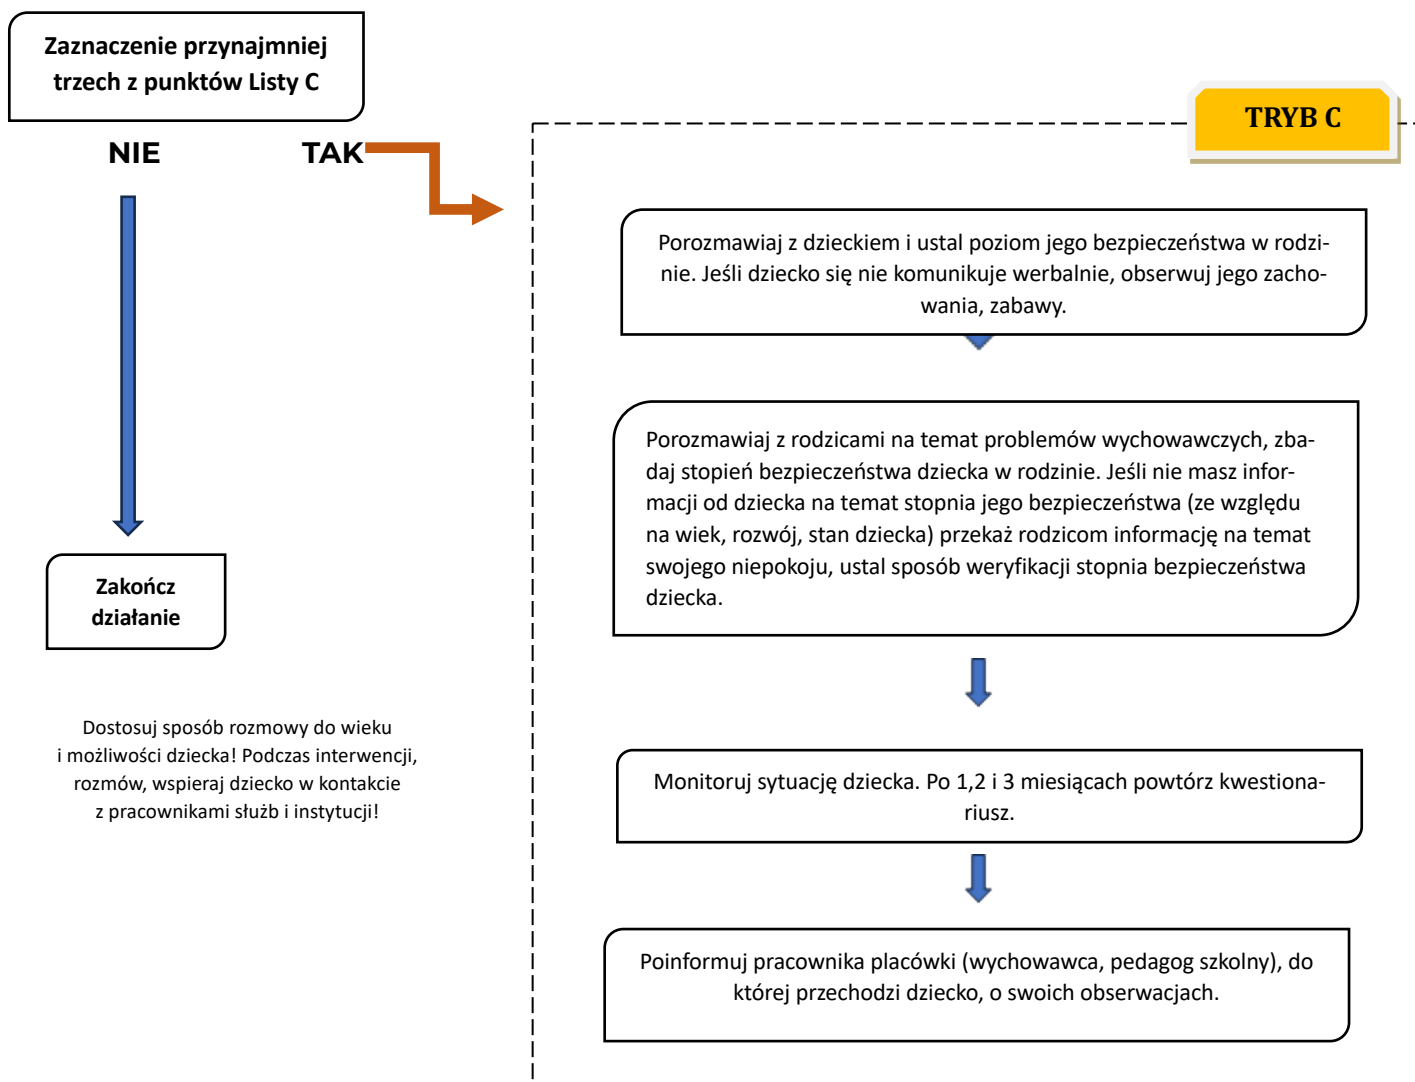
Zaznaczenie przynajmniej trzech z punktów Listy C

NIE

TAK

Zakończ działanie

Dostosuj sposób rozmowy do wieku i możliwości dziecka! Podczas interwencji, rozmów, wspieraj dziecko w kontakcie z pracownikami służb i instytucji!

TRYB C

Porozmawiaj z dzieckiem i ustal poziom jego bezpieczeństwa w rodzinie. Jeśli dziecko się nie komunikuje werbalnie, obserwuj jego zachowania, zabawy.

Porozmawiaj z rodzicami na temat problemów wychowawczych, zbadaj stopień bezpieczeństwa dziecka w rodzinie. Jeśli nie masz informacji od dziecka na temat stopnia jego bezpieczeństwa (ze względu na wiek, rozwój, stan dziecka) przekaż rodzicom informację na temat swojego niepokoju, ustal sposób weryfikacji stopnia bezpieczeństwa dziecka.

Monitoruj sytuację dziecka. Po 1,2 i 3 miesiącach powtórz kwestionariusz.

Poinformuj pracownika placówki (wychowawca, pedagog szkolny), do której przechodzi dziecko, o swoich obserwacjach.